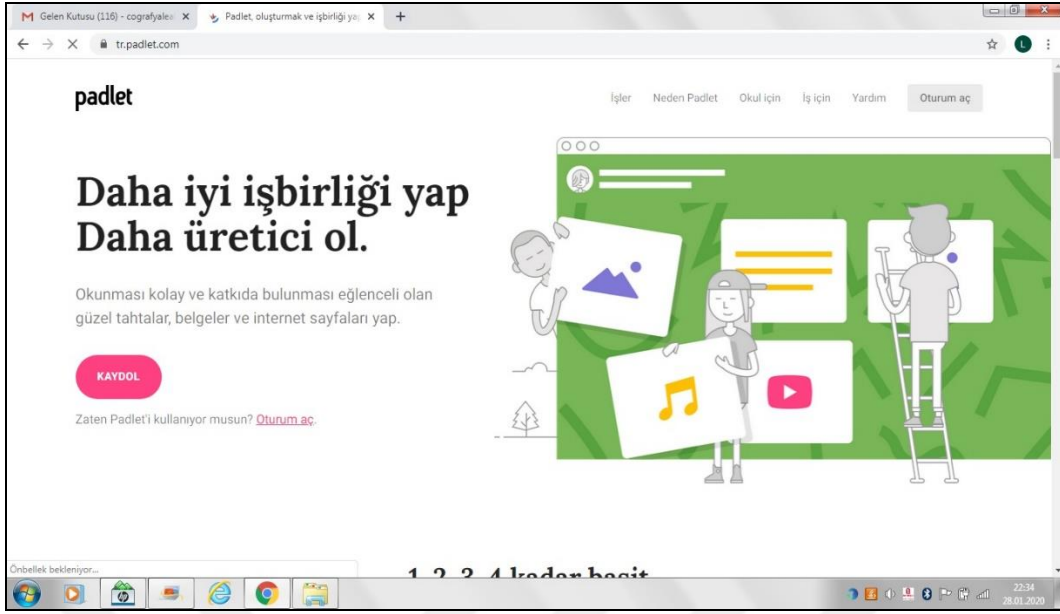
Gelen Kutusu (116) - cografyale
Padlet, oluşturmak ve işbirliği ya
tr.padlet.com

padlet

İşler Neden Padlet Okul için İş için Yardım Oturum aç

Daha iyi işbirliği yap
Daha üretici ol.

Okunması kolay ve katkıda bulunması eğlenceli olan güzel tahtalar, belgeler ve internet sayfaları yap.

KAYDOL

Zaten Padlet'i kullanıyor musun? Oturum aç.

Önbellek bekleniyor...

1, 2, 3, 4 kadar basit

22:34
28.01.2020